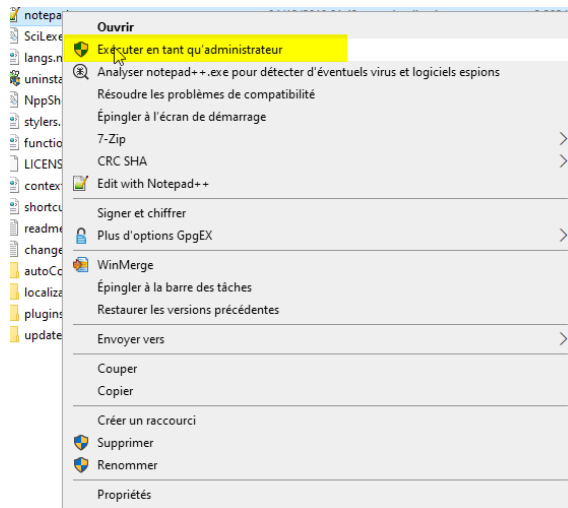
notepa
SciLexe
langs.m
uninsta
NppSh
stylers.
functio
LICENS
contex
shortcu
readme
change
autoCo
localiza
plugins
update

Ouvrir
Exécuter en tant qu'administrateur
Analyser notepad++.exe pour détecter d'éventuels virus et logiciels espions
Résoudre les problèmes de compatibilité
Épingler à l'écran de démarrage
7-Zip
CRC SHA
Edit with Notepad++
Signer et chiffrer
Plus d'options GpgEX
WinMerge
Épingler à la barre des tâches
Restaurer les versions précédentes
Envoyer vers
Couper
Copier
Créer un raccourci
Supprimer
Renommer
Propriétés